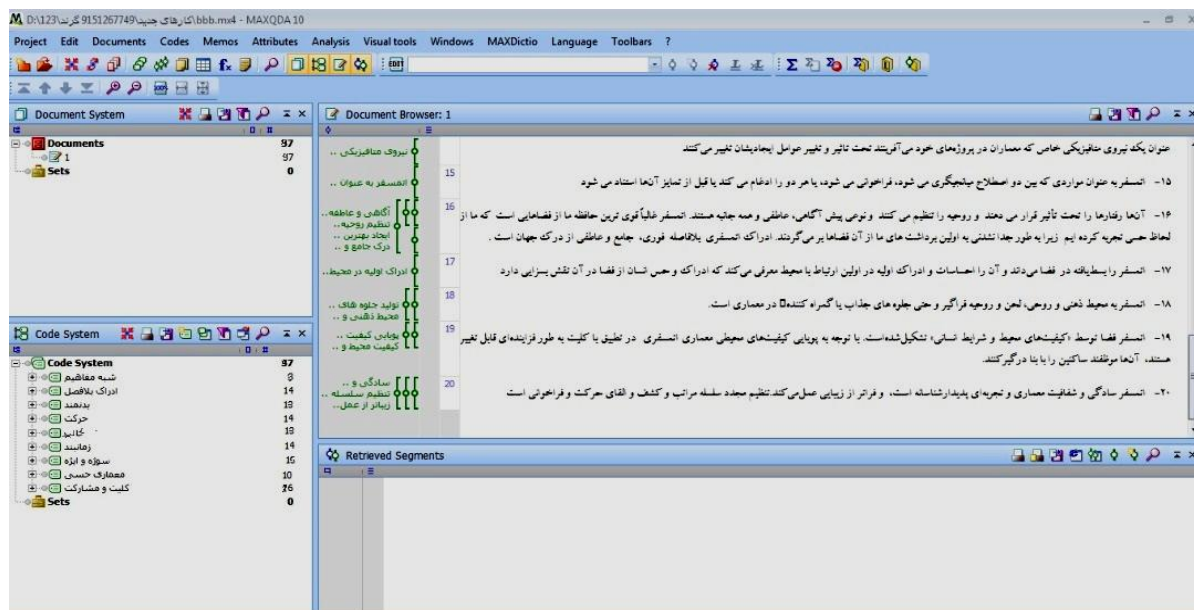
D:\123\کارهای جدید\9151267749 گرند\bbb.mx4 - MAXQDA 10

Project Edit Documents Codes Memos Attributes Analysis Visual tools Windows MAXDictio Language Toolbars ?

Document System

| | |
|---|---|
| Documents | 97 |
| 1 | 97 |
| Sets | 0 |

Document Browser: 1

نیروی متافیزیکی ..
اتمسفر به عنوان ..
آگاهی و عاطفه..
تنظیم روحیه..
ایجاد بهترین ..
درک جامع و ..
ادراک اولیه در محیط..
تولید جلوه های ..
محیط ذهنی و ..
پویایی کیفیت ..
کیفیت محیط و ..
سادگی و ..
تنظیم سلسله ..
زیباتر از عمل..

عنوان یک نیروی متافیزیکی خاص که معماران در پروژه‌های خود می آفرینند تحت تاثیر و تغییر عوامل ایجادیشان تغییر می‌کنند

15 ۱۵- اتمسفر به عنوان مواردی که بین دو اصطلاح میانجیگری می شود، فراخوانی می شود، یا هر دو را ادغام می کند یا قبل از تمایز آنها استفاده می شود

16 ۱۶- آنها رفتارها را تحت تأثیر قرار می دهند و روحیه را تنظیم می کنند و نوعی پیش آگاهی، عاطفی و همه جانبه هستند. اتمسفر غالباً قوی ترین حافظه ما از فضاهایی است که ما از لحاظ حسی تجربه کرده ایم زیرا به طور جدا نشدنی به اولین برداشت های ما از آن فضاها برمی‌گردند. ادراک اتمسفری بلافاصله فوری، جامع و عاطفی از درک جهان است.

17 ۱۷- اتمسفر را بسیطیانه در فضا می‌داند و آن را احساسات و ادراک اولیه در اولین ارتباط با محیط معرفی می‌کند که ادراک و حس انسان از فضا در آن نقش بسزایی دارد

18 ۱۸- اتمسفر به محیط ذهنی و روحی، لحن و روحیه فراگیر و حتی جلوه های جذاب یا گمراه کننده در معماری است.

19 ۱۹- اتمسفر فضا توسط «کیفیت‌های محیط و شرایط انسانی» تشکیل‌شده‌است. با توجه به پویایی کیفیت‌های محیطی معماری اتمسفری در تطبیق با کلیت به طور فزاینده‌ای قابل تغییر هستند. آنها موظفند ساکنین را با بنا درگیر کنند.

20 ۲۰- اتمسفر سادگی و شفافیت معماری و تجربه‌ای پدیدارشناسانه است، و فراتر از زیبایی عمل‌می‌کند.تنظیم مجدد سلسله مراتب و کشف و القای حرکت و فراخوانی است

Code System

| | |
|---|---|
| Code System | 97 |
| شبه مفاهیم | 8 |
| ادراک بلافصل | 14 |
| بدنمند | 18 |
| حرکت | 14 |
| کالبد | 18 |
| زمانمند | 14 |
| سوژه و ابژه | 15 |
| معماری حسی | 10 |
| کلیت و مشارکت | 26 |
| Sets | 0 |

Retrieved Segments